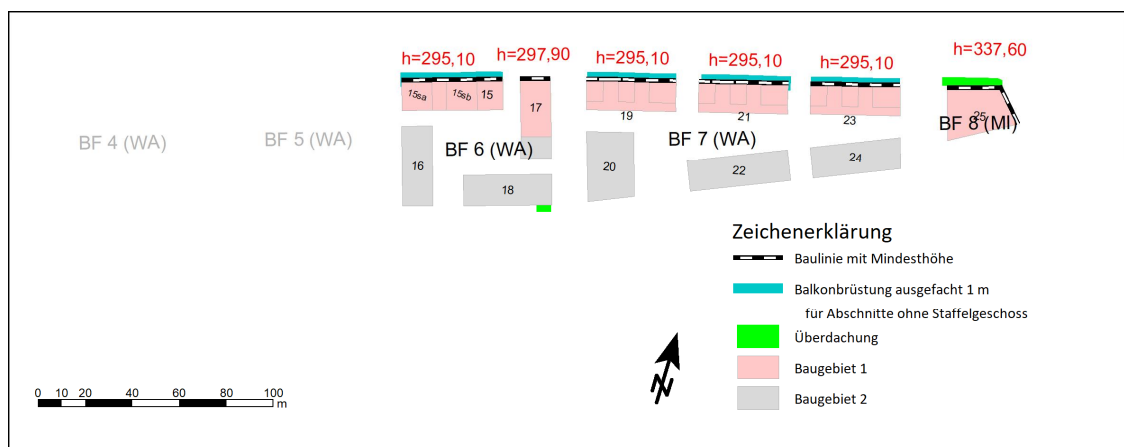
h=295,10 h=297,90 h=295,10 h=295,10 h=295,10 h=337,60

15sa 15sb 15 17 19 21 23 25

BF 4 (WA) BF 5 (WA) BF 6 (WA) BF 7 (WA) BF 8 (MI)

16 18 20 22 24

Zeichenerklärung

Baulinie mit Mindesthöhe

Balkonbrüstung ausgefacht 1 m für Abschnitte ohne Staffelgeschoss

Überdachung

Baugebiet 1

Baugebiet 2

0 10 20 40 60 80 100 m

N